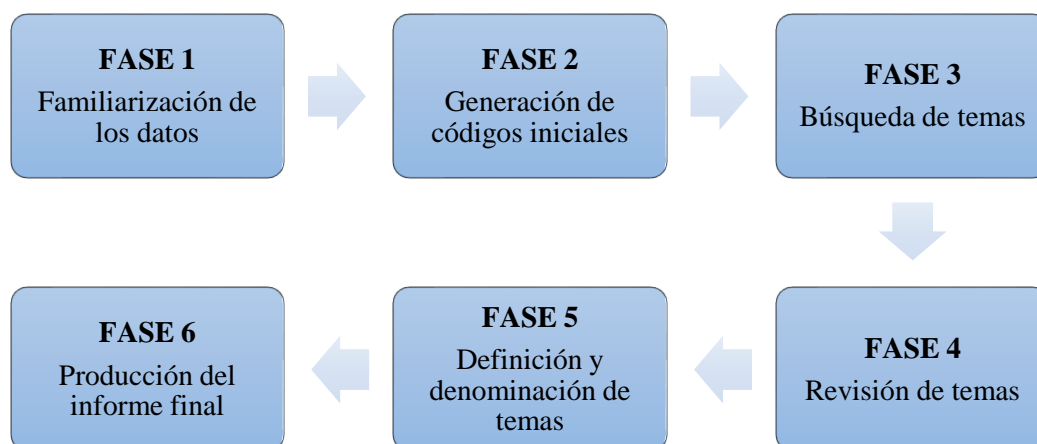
**FASE 1**
Familiarización de los datos

**FASE 2**
Generación de códigos iniciales

**FASE 3**
Búsqueda de temas

**FASE 4**
Revisión de temas

**FASE 5**
Definición y denominación de temas

**FASE 6**
Producción del informe final